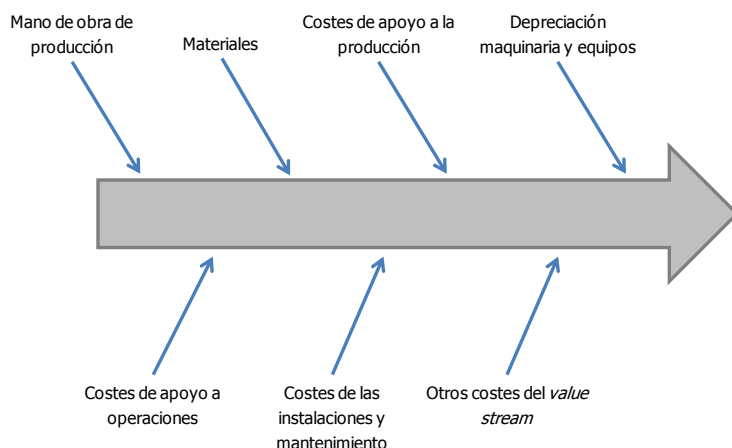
Mano de obra de producción

Materiales

Costes de apoyo a la producción

Depreciación maquinaria y equipos

Costes de apoyo a operaciones

Costes de las instalaciones y mantenimiento

Otros costes del *value stream*